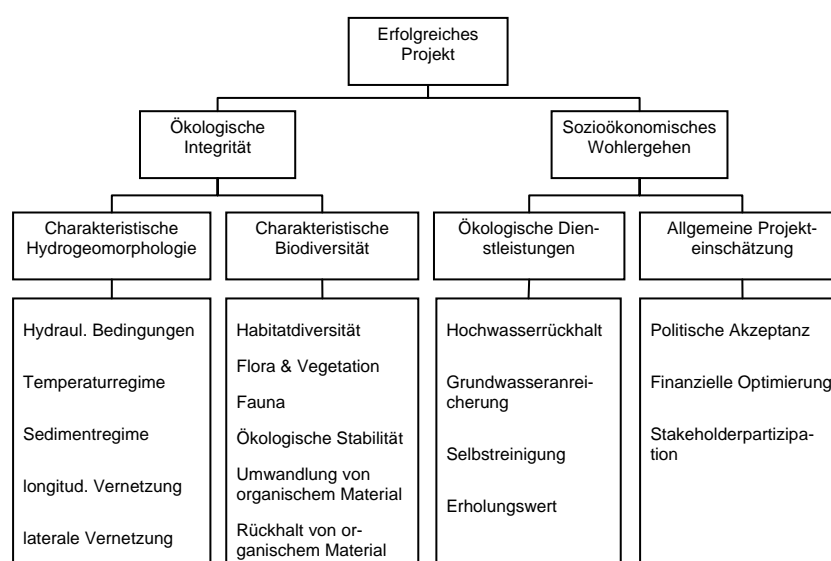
Erfolgreiches Projekt

Ökologische Integrität

Sozioökonomisches Wohlergehen

Charakteristische Hydrogeomorphologie

Charakteristische Biodiversität

Ökologische Dienstleistungen

Allgemeine Projekteinschätzung

Hydraul. Bedingungen

Temperaturregime

Sedimentregime

longitud. Vernetzung

laterale Vernetzung

Habitatdiversität

Flora & Vegetation

Fauna

Ökologische Stabilität

Umwandlung von organischem Material

Rückhalt von organischem Material

Hochwasserrückhalt

Grundwasseranreicherung

Selbstreinigung

Erholungswert

Politische Akzeptanz

Finanzielle Optimierung

Stakeholderpartizipation